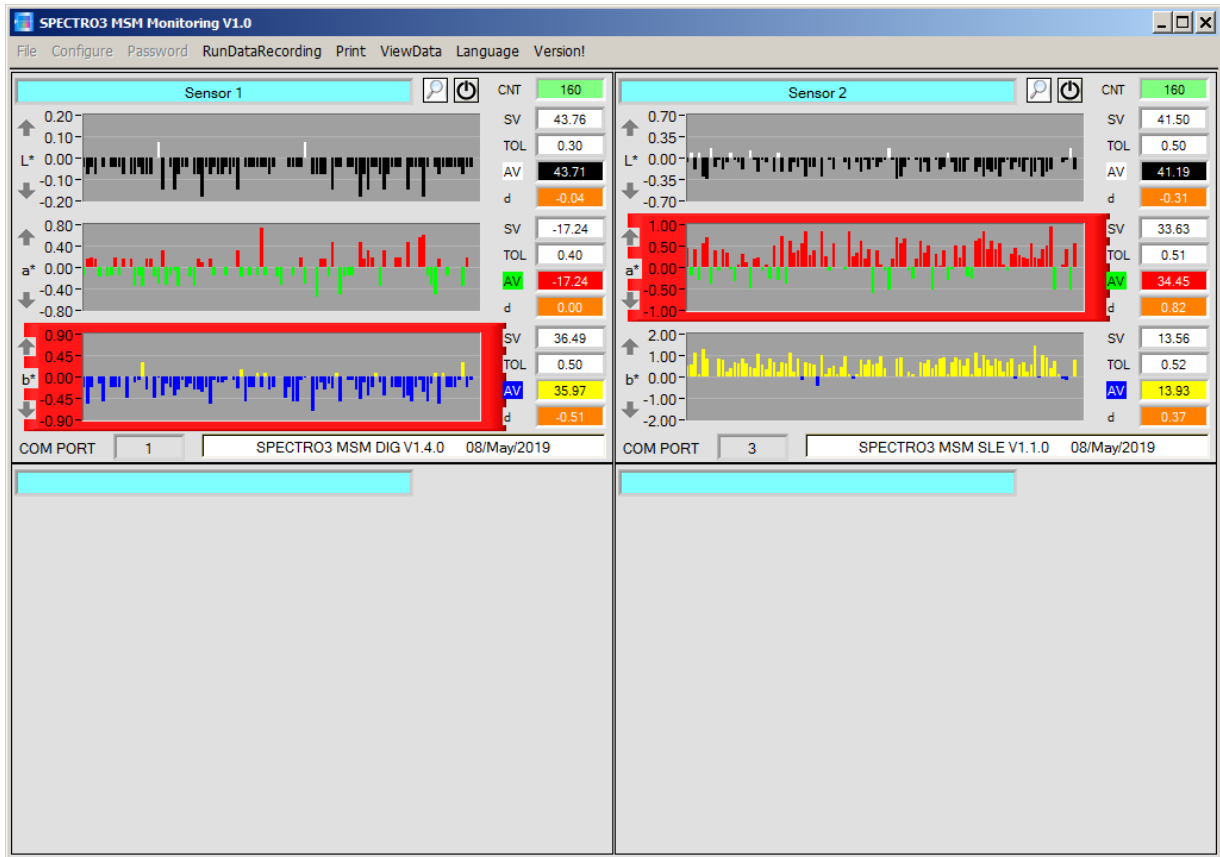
SPECTRO3 MSM Monitoring V1.0

File Configure Password RunDataRecording Print ViewData Language Version!

Sensor 1

CNT 160

L* 0.20 0.10 0.00 -0.10 -0.20

SV 43.76
TOL 0.30
AV 43.71
d -0.04

a* 0.80 0.40 0.00 -0.40 -0.80

SV -17.24
TOL 0.40
AV -17.24
d 0.00

b* 0.90 0.45 0.00 -0.45 -0.90

SV 36.49
TOL 0.50
AV 35.97
d -0.51

COM PORT 1 SPECTRO3 MSM DIG V1.4.0 08/May/2019

Sensor 2

CNT 160

L* 0.70 0.35 0.00 -0.35 -0.70

SV 41.50
TOL 0.50
AV 41.19
d -0.31

a* 1.00 0.50 0.00 -0.50 -1.00

SV 33.63
TOL 0.51
AV 34.45
d 0.82

b* 2.00 1.00 0.00 -1.00 -2.00

SV 13.56
TOL 0.52
AV 13.93
d 0.37

COM PORT 3 SPECTRO3 MSM SLE V1.1.0 08/May/2019